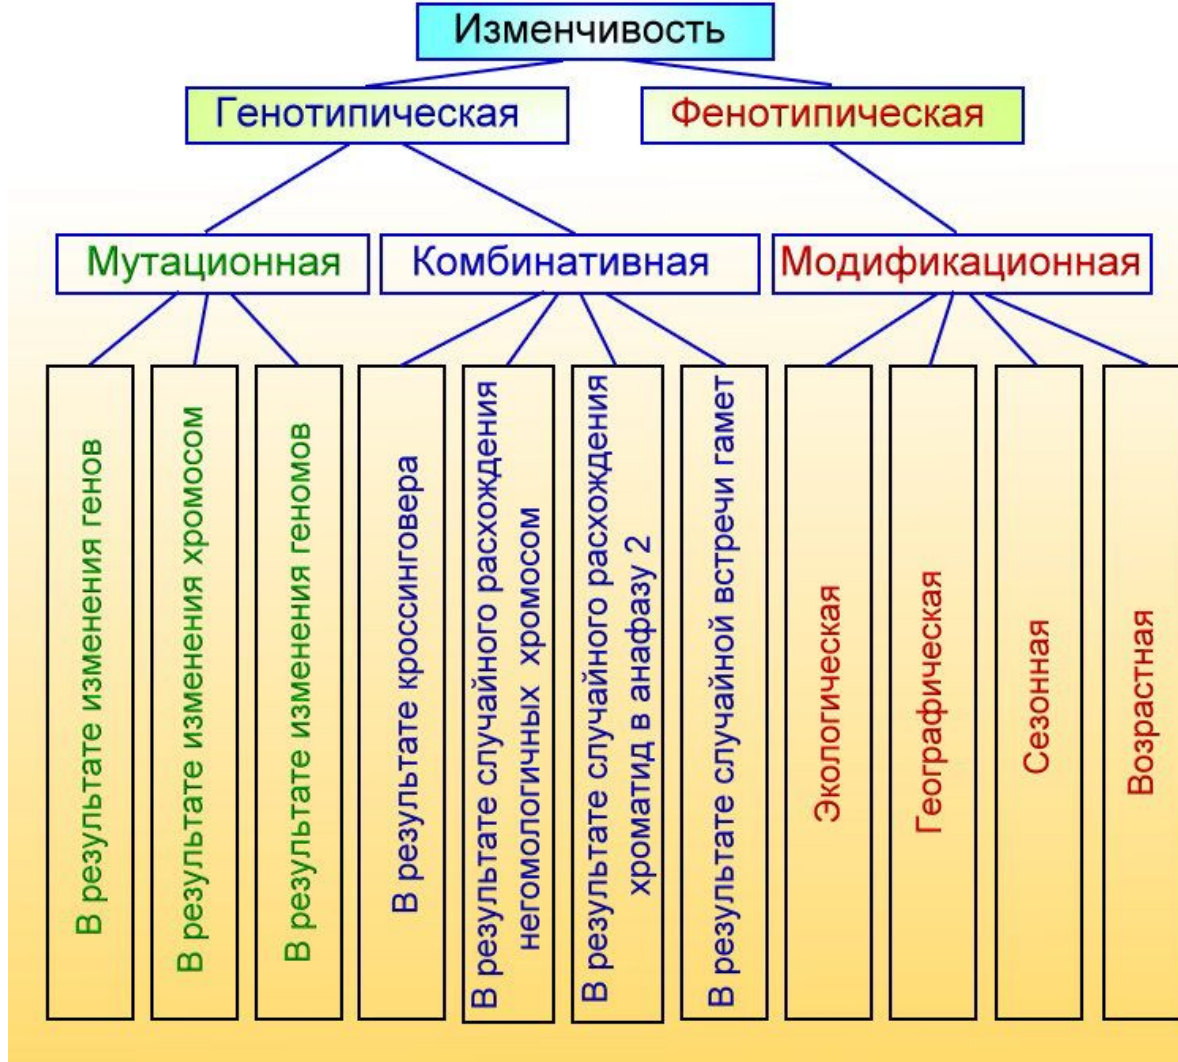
Изменчивость

Генотипическая

Фенотипическая

Мутационная

Комбинативная

Модификационная

В результате изменения генов

В результате изменения хромосом

В результате изменения геномов

В результате кроссинговера

В результате случайного расхождения негомологичных хромосом

В результате случайного расхождения хроматид в анафазу 2

В результате случайной встречи гамет

Экологическая

Географическая

Сезонная

Возрастная